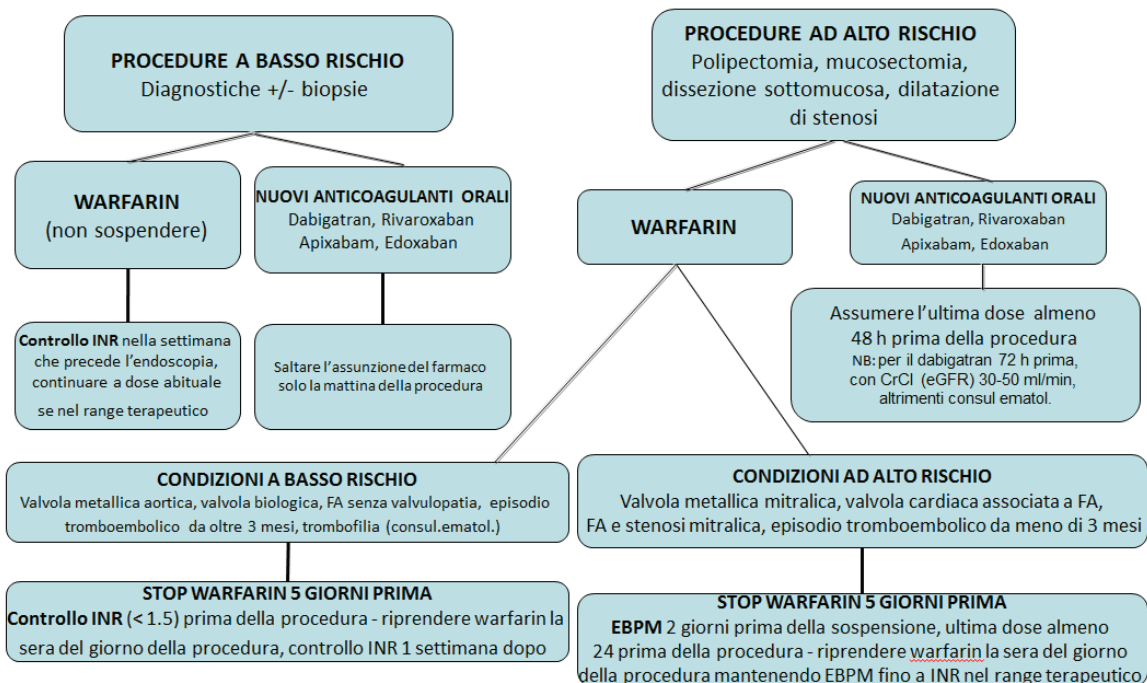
PROCEDURE A BASSO RISCHIO
Diagnostiche +/- biopsie

WARFARIN
(non sospendere)

NUOVI ANTICOAGULANTI ORALI
Dabigatran, Rivaroxaban
Apixabam, Edoxaban

Controllo INR nella settimana che precede l'endoscopia, continuare a dose abituale se nel range terapeutico

Saltare l'assunzione del farmaco solo la mattina della procedura

PROCEDURE AD ALTO RISCHIO
Polipectomia, mucosectomia, dissezione sottomucosa, dilatazione di stenosi

WARFARIN

NUOVI ANTICOAGULANTI ORALI
Dabigatran, Rivaroxaban
Apixabam, Edoxaban

Assumere l'ultima dose almeno 48 h prima della procedura
NB: per il dabigatran 72 h prima, con CrCl (eGFR) 30-50 ml/min, altrimenti consul ematol.

CONDIZIONI A BASSO RISCHIO
Valvola metallica aortica, valvola biologica, FA senza valvulopatia, episodio tromboembolico da oltre 3 mesi, trombofilia (consul.ematol.)

STOP WARFARIN 5 GIORNI PRIMA
Controllo INR (< 1.5) prima della procedura - riprendere warfarin la sera del giorno della procedura, controllo INR 1 settimana dopo

CONDIZIONI AD ALTO RISCHIO
Valvola metallica mitralica, valvola cardiaca associata a FA, FA e stenosi mitralica, episodio tromboembolico da meno di 3 mesi

STOP WARFARIN 5 GIORNI PRIMA
EBPM 2 giorni prima della sospensione, ultima dose almeno 24 prima della procedura - riprendere warfarin la sera del giorno della procedura mantenendo EBPM fino a INR nel range terapeutico